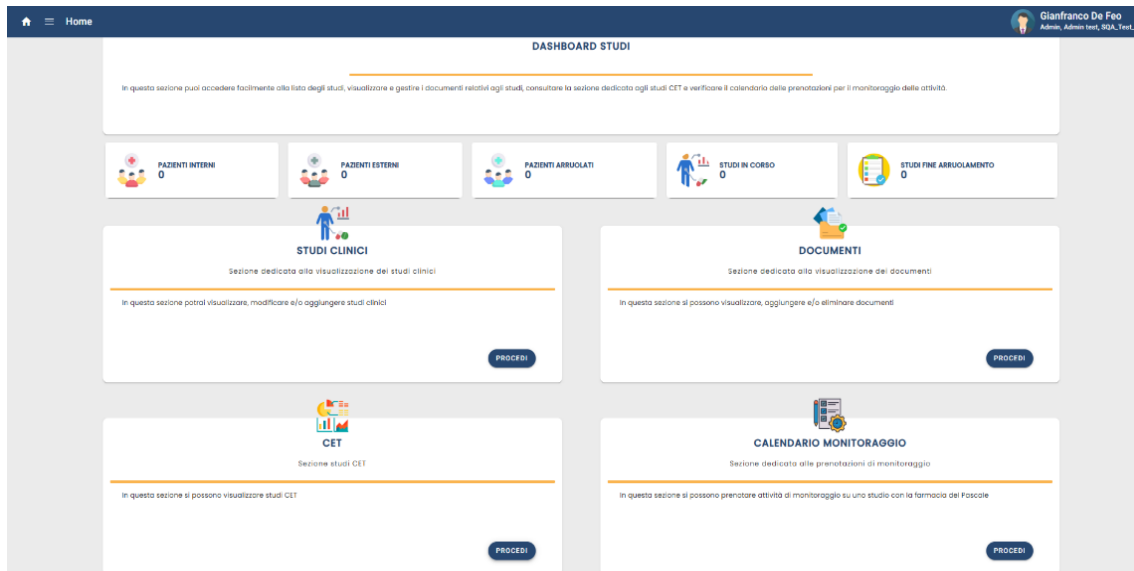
Home

Gianfranco De Feo
Admin, Admin test, SQA_Test,

DASHBOARD STUDI

In questa sezione puoi accedere facilmente alla lista degli studi, visualizzare e gestire i documenti relativi agli studi, consultare la sezione dedicata agli studi CET e verificare il calendario delle prenotazioni per il monitoraggio delle attività.

PAZIENTI INTERNI
0

PAZIENTI ESTERNI
0

PAZIENTI ARRUOLATI
0

STUDI IN CORSO
0

STUDI FINE ARRUOLAMENTO
0

STUDI CLINICI

Sezione dedicata alla visualizzazione dei studi clinici

In questa sezione potrai visualizzare, modificare e/o aggiungere studi clinici

PROCEDI

DOCUMENTI

Sezione dedicata alla visualizzazione dei documenti

In questa sezione si possono visualizzare, aggiungere e/o eliminare documenti

PROCEDI

CET

Sezione studi CET

In questa sezione si possono visualizzare studi CET

PROCEDI

CALENDARIO MONITORAGGIO

Sezione dedicata alle prenotazioni di monitoraggio

In questa sezione si possono prenotare attività di monitoraggio su uno studio con la farmacia del Pascale

PROCEDI